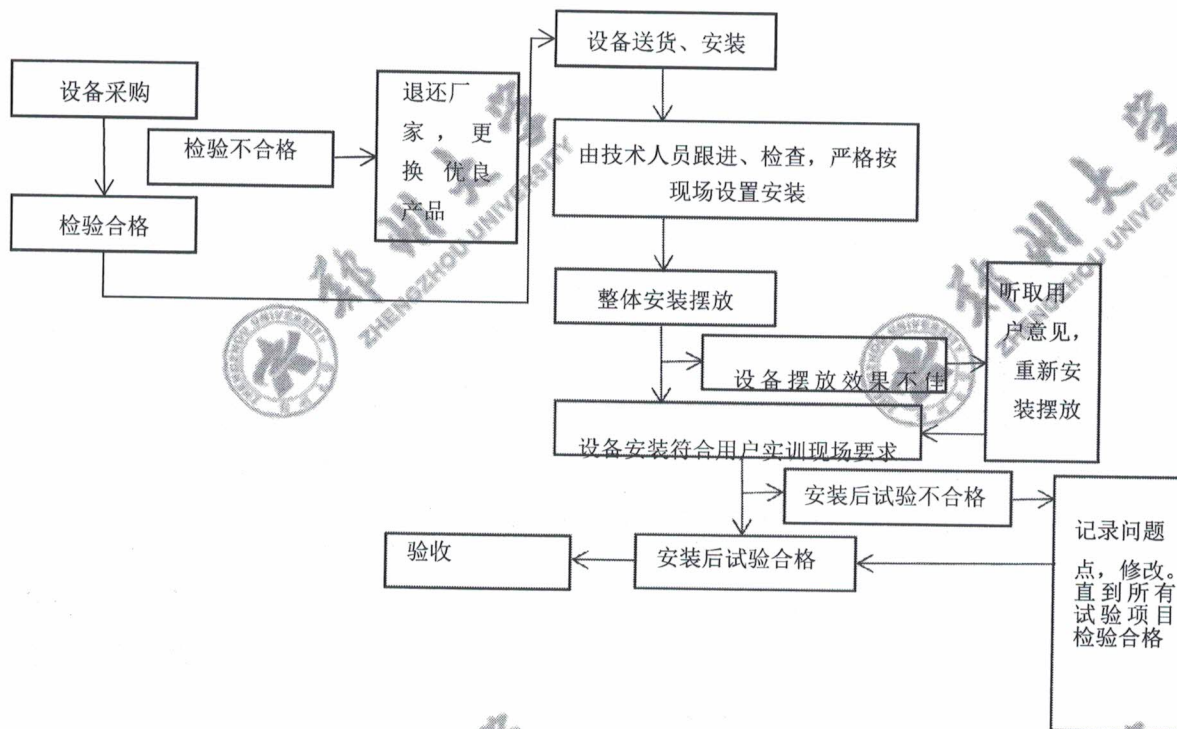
设备采购

检验不合格

退还厂家，更换优良产品

检验合格

设备送货、安装

由技术人员跟进、检查，严格按现场设置安装

整体安装摆放

设备摆放效果不佳

听取用户意见，重新安装摆放

设备安装符合用户实训现场要求

安装后试验不合格

记录问题点，修改。直到所有试验项目检验合格

安装后试验合格

验收

郑州大学
ZHENGZHOU UNIVERSITY